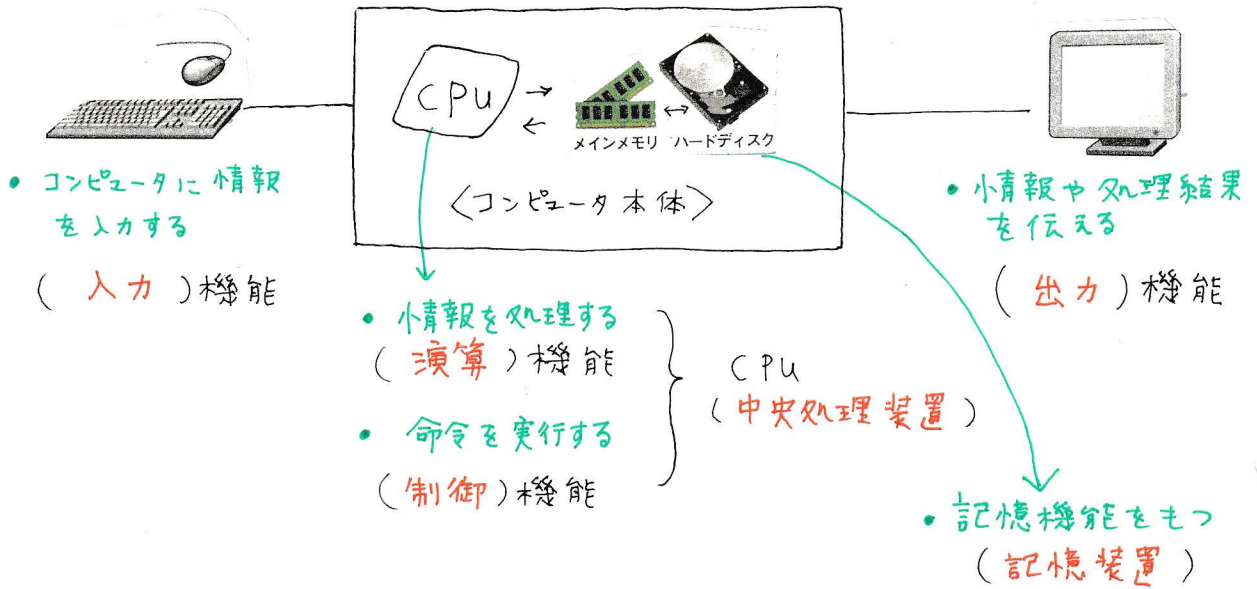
CPU

メインメモリ　ハードディスク

〈コンピュータ本体〉

• コンピュータに情報を入力する

（入力）機能

• 情報や処理結果を伝える

（出力）機能

• 情報を処理する

（演算）機能

• 命令を実行する

（制御）機能

CPU

（中央処理装置）

• 記憶機能をもつ

（記憶装置）